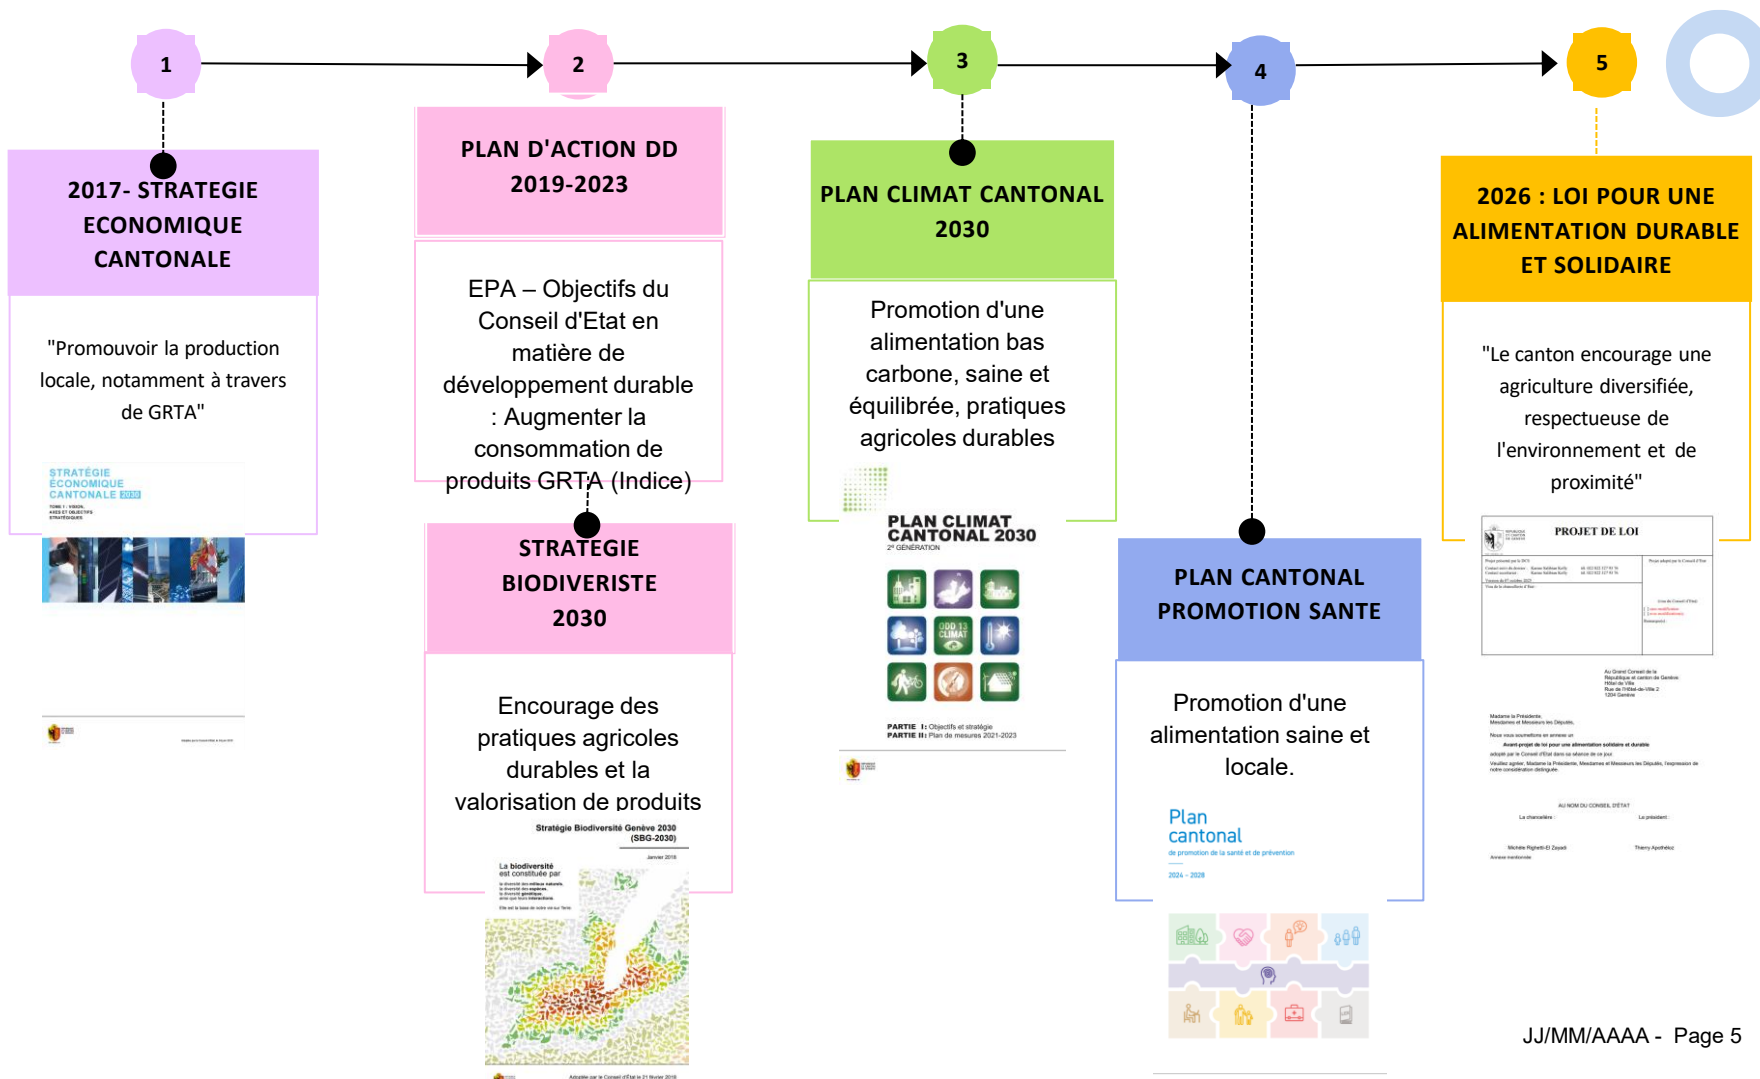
1

2

3

4

5

2017- STRATEGIE ECONOMIQUE CANTONALE

"Promouvoir la production locale, notamment à travers de GRTA"

STRATÉGIE ÉCONOMIQUE CANTONALE 2030

PLAN D'ACTION DD 2019-2023

EPA – Objectifs du Conseil d'Etat en matière de développement durable : Augmenter la consommation de produits GRTA (Indice)

STRATEGIE BIODIVERISTE 2030

Encourage des pratiques agricoles durables et la valorisation de produits

Stratégie Biodiversité Genève 2030 (SBG-2030)

La biodiversité est constituée par

PLAN CLIMAT CANTONAL 2030

Promotion d'une alimentation bas carbone, saine et équilibrée, pratiques agricoles durables

PLAN CLIMAT CANTONAL 2030

2e GÉNÉRATION

ODD 13 CLIMAT

PARTIE I: Objectifs et stratégie
PARTIE II: Plan de mesures 2021-2023

PLAN CANTONAL PROMOTION SANTE

Promotion d'une alimentation saine et locale.

Plan cantonal
de promotion de la santé et de prévention
2024 – 2028

2026 : LOI POUR UNE ALIMENTATION DURABLE ET SOLIDAIRE

"Le canton encourage une agriculture diversifiée, respectueuse de l'environnement et de proximité"

PROJET DE LOI

JJ/MM/AAAA - Page 5